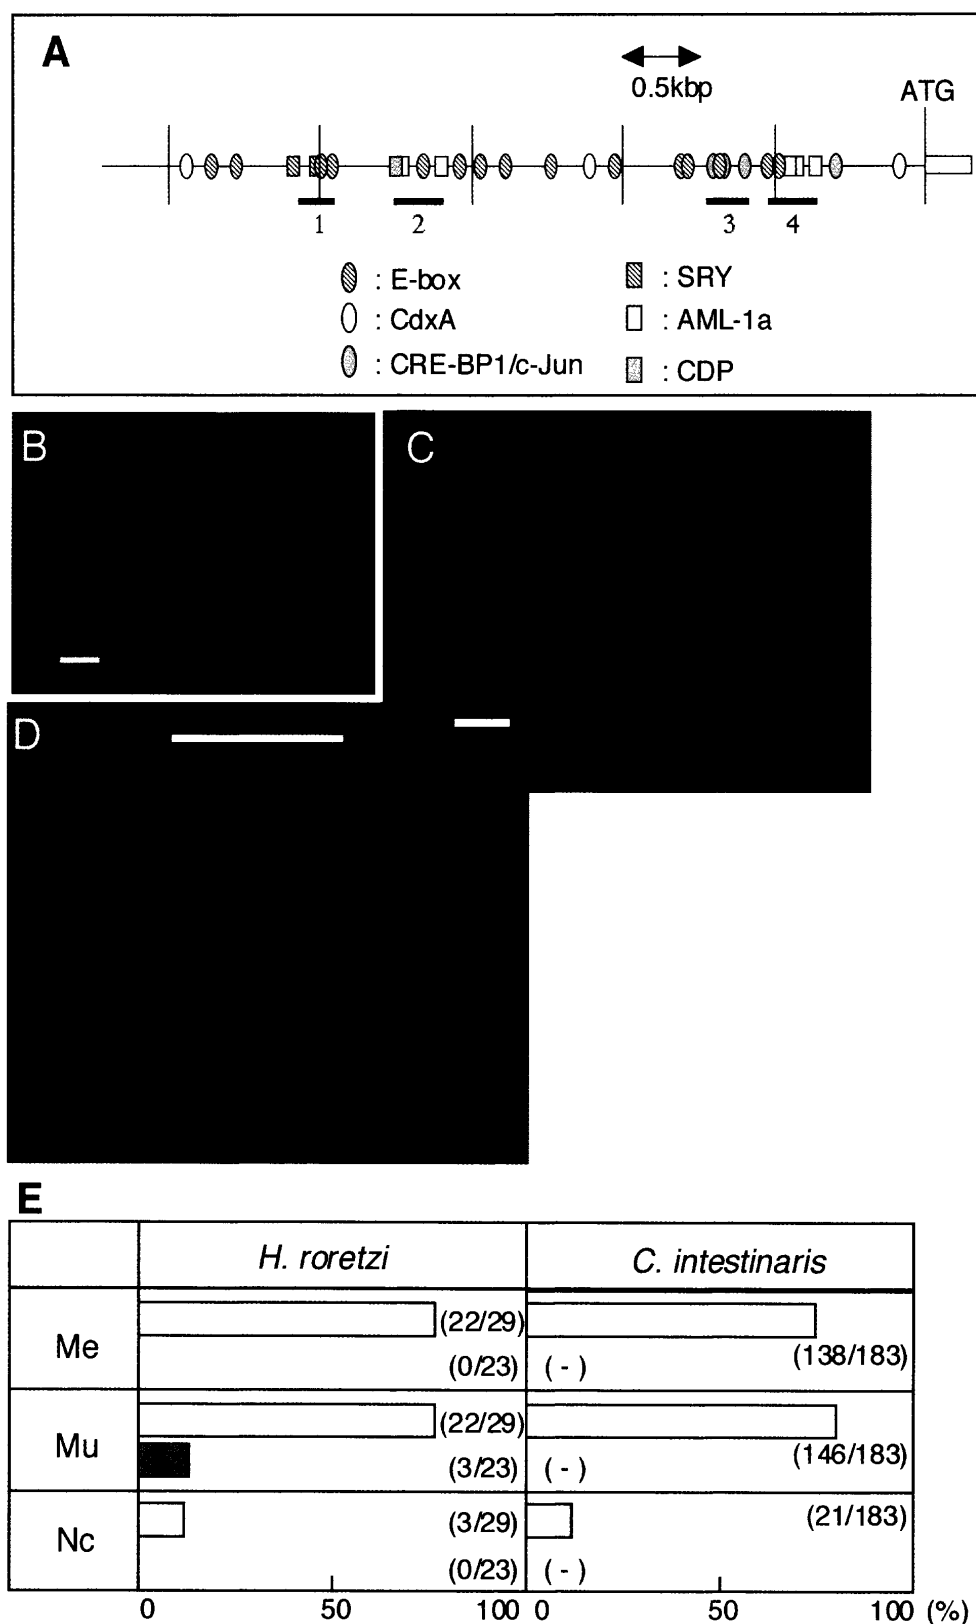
A

0.5kbp

ATG

1 2 3 4

: E-box
: CdxA
: CRE-BP1/c-Jun
: SRY
: AML-1a
: CDP

B

C

D

E

| | H. roretzi | C. intestinaris |
|---|---|---|
| Me | (22/29) (0/23) | (138/183) ( - ) |
| Mu | (22/29) (3/23) | (146/183) ( - ) |
| Nc | (3/29) (0/23) | (21/183) ( - ) |

0 50 100 0 50 100 (%)